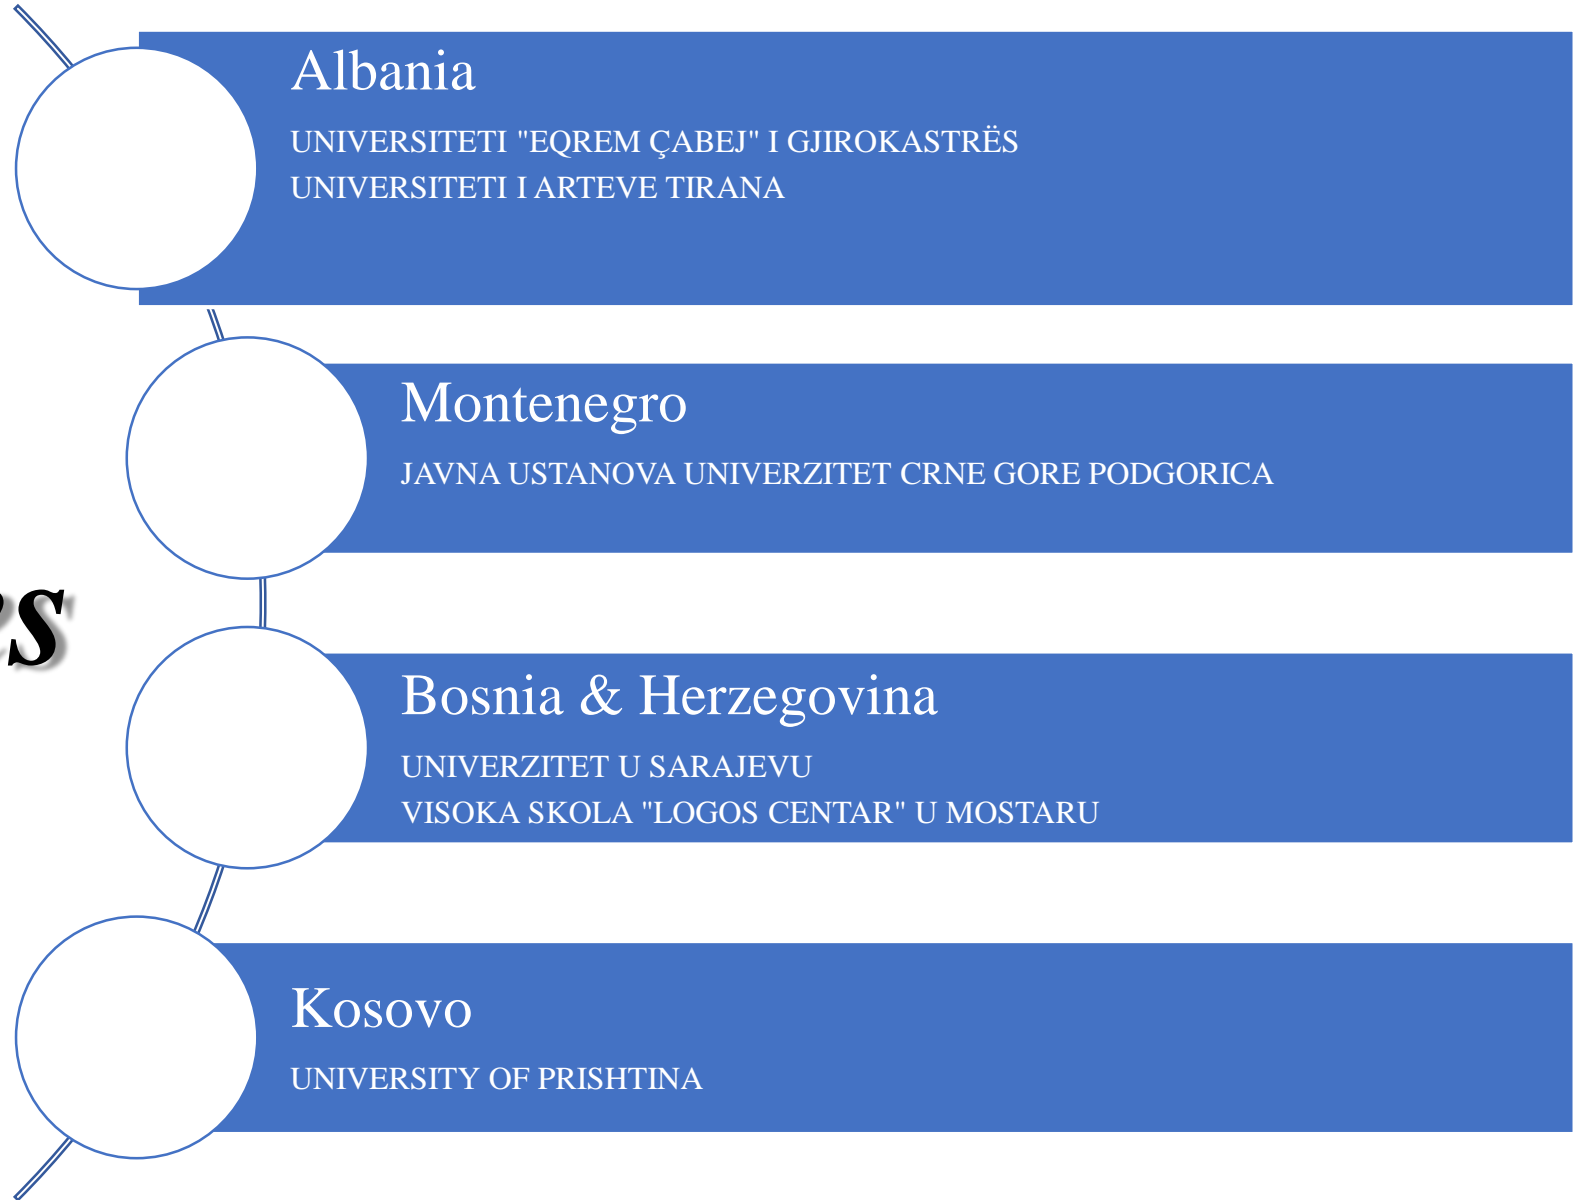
rs

Albania

UNIVERSITETI "EQREM ÇABEJ" I GJIROKASTRËS
UNIVERSITETI I ARTEVE TIRANA

Montenegro

JAVNA USTANOVA UNIVERZITET CRNE GORE PODGORICA

Bosnia & Herzegovina

UNIVERZITET U SARAJEVU
VISOKA SKOLA "LOGOS CENTAR" U MOSTARU

Kosovo

UNIVERSITY OF PRISHTINA